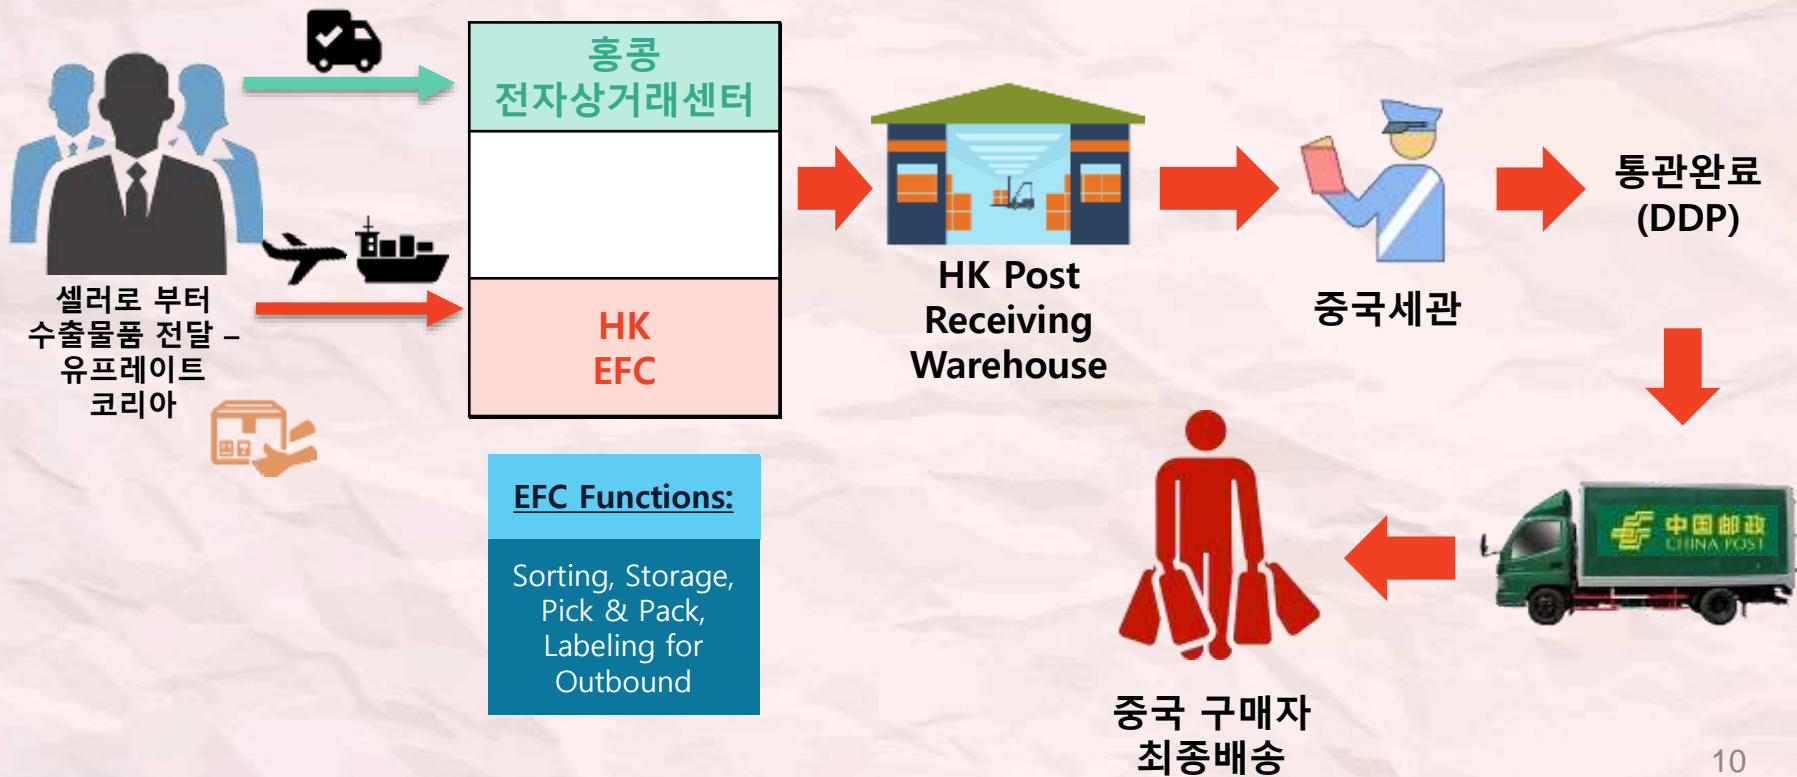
홍콩
전자상거래센터

HK
EFC

셀러로 부터
수출물품 전달 –
유프레이트
코리아

EFC Functions:

Sorting, Storage, Pick & Pack, Labeling for Outbound

HK Post
Receiving
Warehouse

중국세관

통관완료
(DDP)

中国邮政
CHINA POST

중국 구매자
최종배송

10